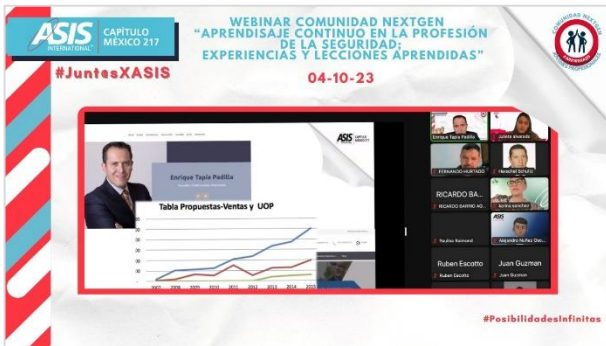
ASIS INTERNATIONAL CAPÍTULO MÉXICO 217

WEBINAR COMUNIDAD NEXTGEN "APRENDISAJE CONTINUO EN LA PROFESIÓN DE LA SEGURIDAD; EXPERIENCIAS Y LECCIONES APRENDIDAS"

04-10-23

#JuntesXASIS

COMUNIDAD NEXTGEN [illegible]

ASIS CAPÍTULO MÉXICO

Enrique Tapia Padilla

Tabla Propuestas-Ventas y UOP

Enrique Tapia Padilla

Julieta alvarado

FERNANDO HURTADO

Heschel Schultz

RICARDO BA...

RICARDO BARRIO AG...

Aydee sanchez

Paulina Reimond

Alejandro Nuñez Gu...

Ruben Escatto

Ruben Escatto

Juan Guzman

Juan Guzman

#PosibilidadesInfinitas